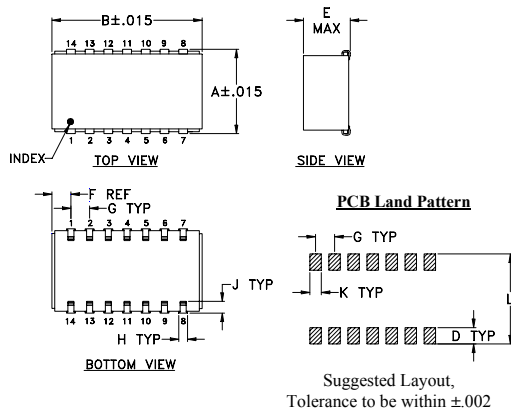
B±.015

14 13 12 11 10 9 8

A±.015

INDEX

1 2 3 4 5 6 7

TOP VIEW

E
MAX

SIDE VIEW

F REF

G TYP

1 2 3 4 5 6 7

J TYP

14 13 12 11 10 9 8

H TYP

BOTTOM VIEW

PCB Land Pattern

G TYP

K TYP

L

D TYP

Suggested Layout,
Tolerance to be within ±.002